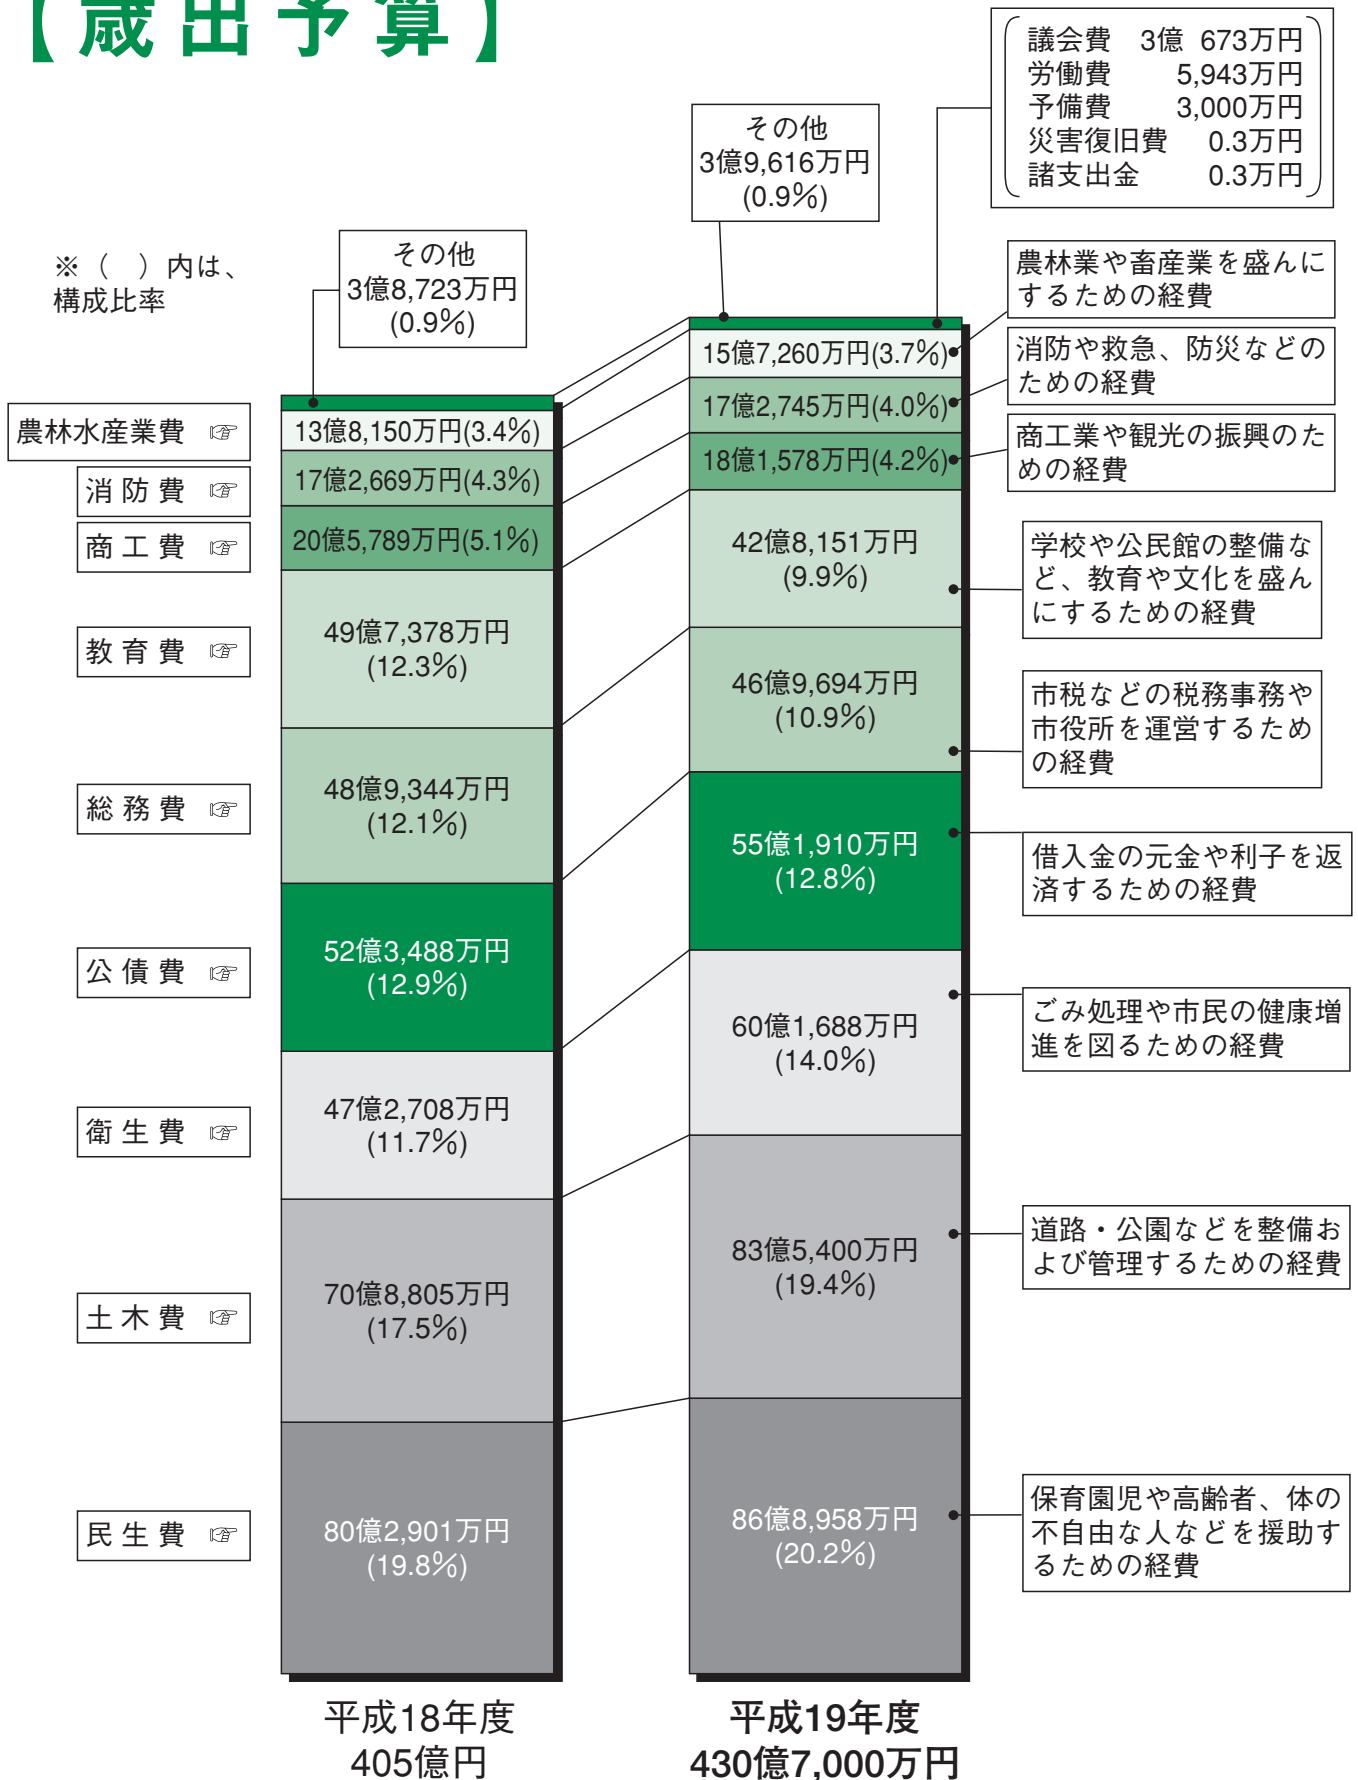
【歳出予算】

※（　）内は、構成比率

その他
3億8,723万円
(0.9%)

その他
3億9,616万円
(0.9%)

議会費　3億 673万円
労働費　5,943万円
予備費　3,000万円
災害復旧費　0.3万円
諸支出金　0.3万円

農林水産業費 ☞
消防費 ☞
商工費 ☞
教育費 ☞
総務費 ☞
公債費 ☞
衛生費 ☞
土木費 ☞
民生費 ☞

13億8,150万円(3.4%)
17億2,669万円(4.3%)
20億5,789万円(5.1%)
49億7,378万円 (12.3%)
48億9,344万円 (12.1%)
52億3,488万円 (12.9%)
47億2,708万円 (11.7%)
70億8,805万円 (17.5%)
80億2,901万円 (19.8%)

15億7,260万円(3.7%)
17億2,745万円(4.0%)
18億1,578万円(4.2%)
42億8,151万円 (9.9%)
46億9,694万円 (10.9%)
55億1,910万円 (12.8%)
60億1,688万円 (14.0%)
83億5,400万円 (19.4%)
86億8,958万円 (20.2%)

農林業や畜産業を盛んにするための経費
消防や救急、防災などのための経費
商工業や観光の振興のための経費
学校や公民館の整備など、教育や文化を盛んにするための経費
市税などの税務事務や市役所を運営するための経費
借入金の元金や利子を返済するための経費
ごみ処理や市民の健康増進を図るための経費
道路・公園などを整備および管理するための経費
保育園児や高齢者、体の不自由な人などを援助するための経費

平成18年度
405億円

平成19年度
430億7,000万円